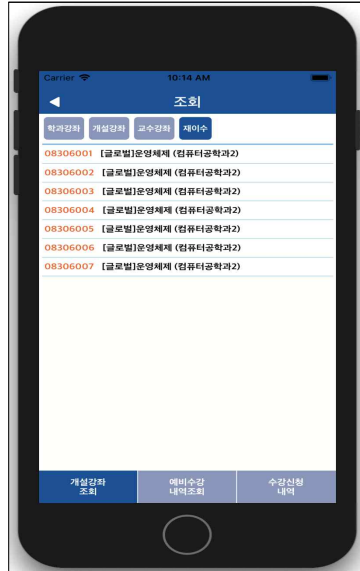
Carrier 10:14 AM

◀ 조회

학과강좌 개설강좌 교수강좌 재이수

08306001 [글로벌]운영체제 (컴퓨터공학과2)
08306002 [글로벌]운영체제 (컴퓨터공학과2)
08306003 [글로벌]운영체제 (컴퓨터공학과2)
08306004 [글로벌]운영체제 (컴퓨터공학과2)
08306005 [글로벌]운영체제 (컴퓨터공학과2)
08306006 [글로벌]운영체제 (컴퓨터공학과2)
08306007 [글로벌]운영체제 (컴퓨터공학과2)

개설강좌 조회 | 예비수강 내역조회 | 수강신청 내역